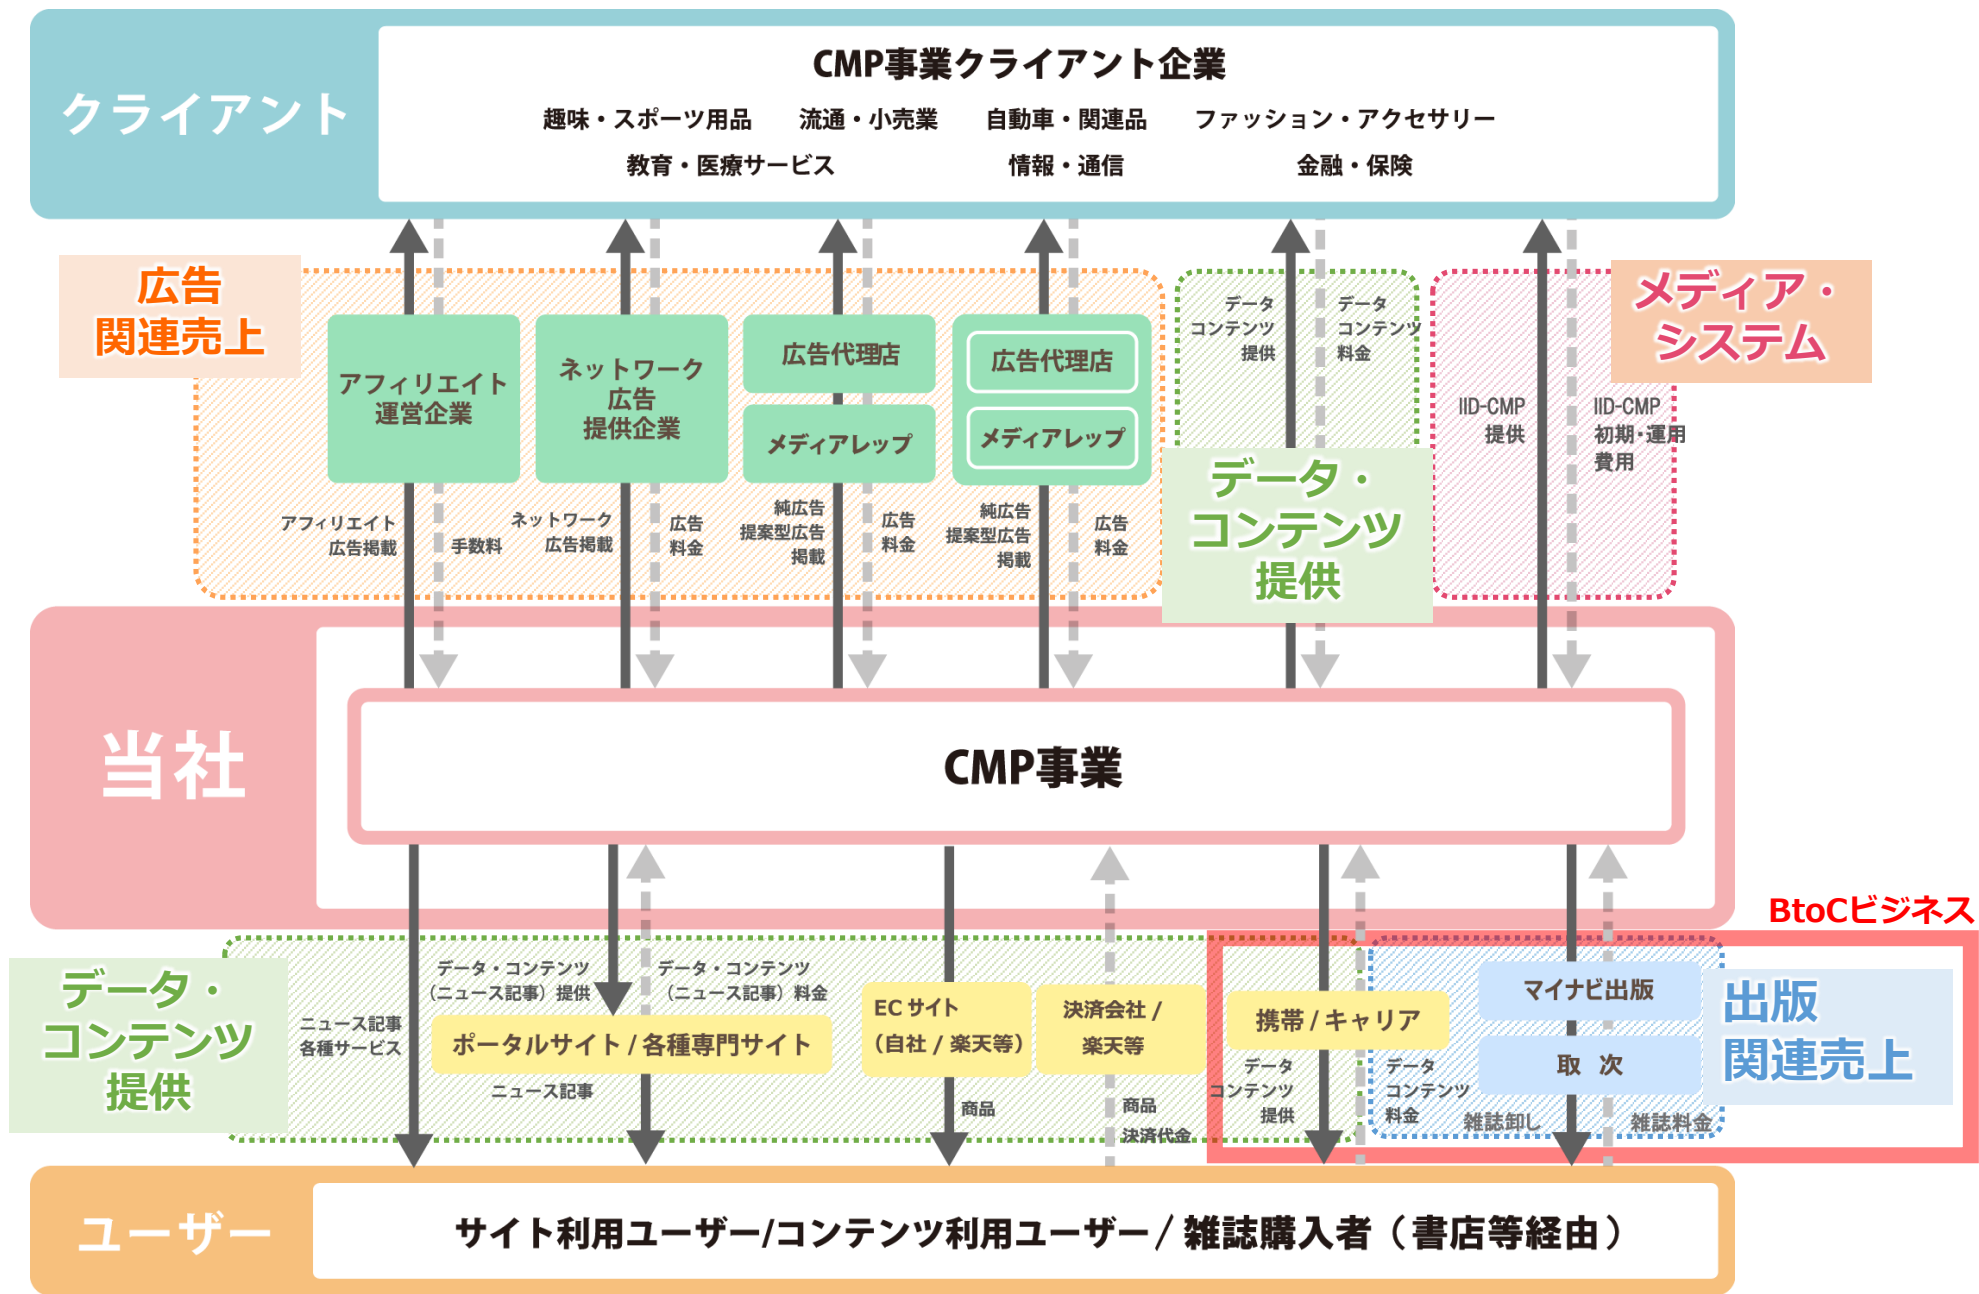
クライアント

CMP事業クライアント企業

趣味・スポーツ用品　流通・小売業　自動車・関連品　ファッション・アクセサリー
教育・医療サービス　情報・通信　金融・保険

広告関連売上

アフィリエイト運営企業
ネットワーク広告提供企業
広告代理店
メディアレップ
広告代理店
メディアレップ

アフィリエイト広告掲載
手数料
ネットワーク広告掲載
広告料金
純広告提案型広告掲載
広告料金
純広告提案型広告掲載
広告料金

データ・コンテンツ提供
データ・コンテンツ料金

データ・コンテンツ提供

IID-CMP提供
IID-CMP初期・運用費用

メディア・システム

当社

CMP事業

BtoCビジネス

データ・コンテンツ提供

ニュース記事各種サービス
データ・コンテンツ（ニュース記事）提供
データ・コンテンツ（ニュース記事）料金
ポータルサイト / 各種専門サイト
ニュース記事
ECサイト（自社 / 楽天等）
商品
決済会社 / 楽天等
商品決済代金
携帯 / キャリア
データコンテンツ提供
データコンテンツ料金
マイナビ出版
取　次
雑誌卸し
雑誌料金

出版関連売上

ユーザー

サイト利用ユーザー/コンテンツ利用ユーザー / 雑誌購入者（書店等経由）